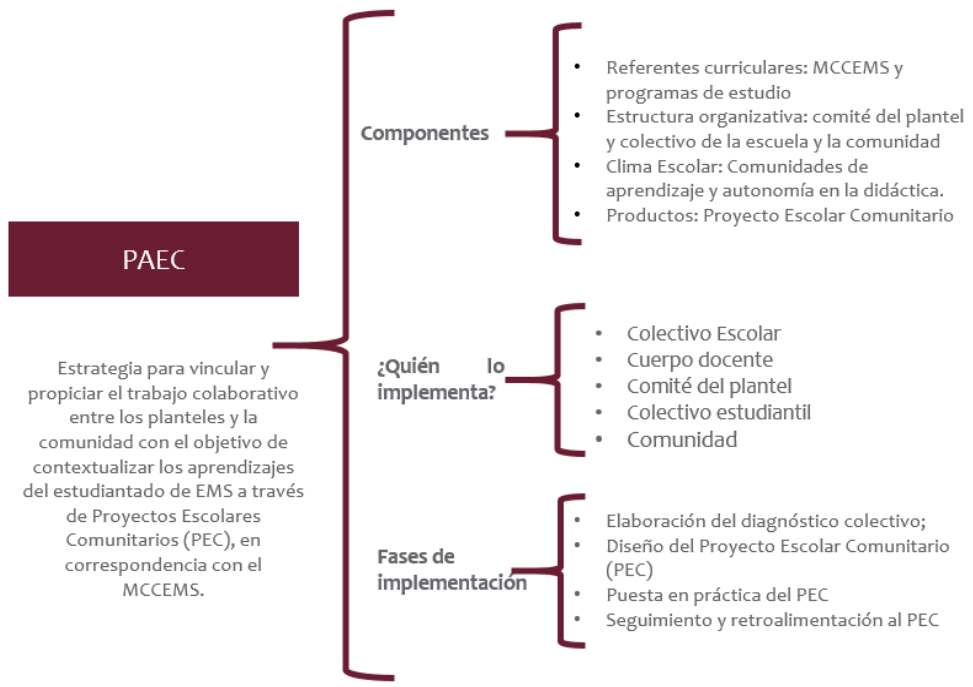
PAEC

Estrategia para vincular y propiciar el trabajo colaborativo entre los planteles y la comunidad con el objetivo de contextualizar los aprendizajes del estudiantado de EMS a través de Proyectos Escolares Comunitarios (PEC), en correspondencia con el MCCEMS.

Componentes

- Referentes curriculares: MCCEMS y programas de estudio
- Estructura organizativa: comité del plantel y colectivo de la escuela y la comunidad
- Clima Escolar: Comunidades de aprendizaje y autonomía en la didáctica.
- Productos: Proyecto Escolar Comunitario

¿Quién lo implementa?

- Colectivo Escolar
- Cuerpo docente
- Comité del plantel
- Colectivo estudiantil
- Comunidad

Fases de implementación

- Elaboración del diagnóstico colectivo;
- Diseño del Proyecto Escolar Comunitario (PEC)
- Puesta en práctica del PEC
- Seguimiento y retroalimentación al PEC